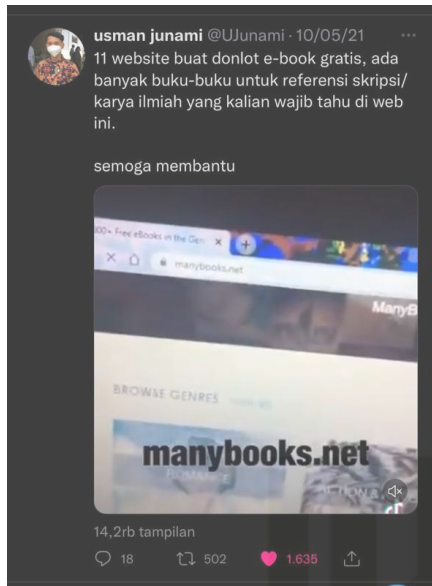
usman junami @UJunami · 10/05/21

11 website buat donlot e-book gratis, ada banyak buku-buku untuk referensi skripsi/ karya ilmiah yang kalian wajib tahu di web ini.

semoga membantu

00+ Free eBooks in the Gen

manybooks.net

ManyB

BROWSE GENRES

manybooks.net

14,2rb tampilan

18 502 1.635